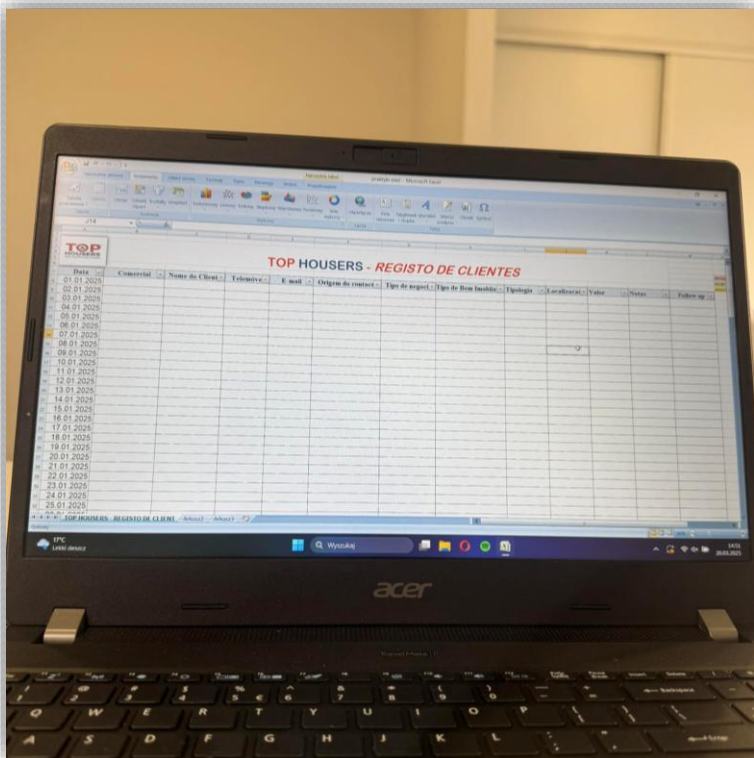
TOP HOUSERS

TOP HOUSERS - REGISTO DE CLIENTES

| Data | Comercial | Nome do Client | Telemóve | E-mail | Origem do contact | Tipo de negoci | Tipo de Bem Imobiliá | Tipologia | Localizaçã | Valor | Notas | Follow up |
|---|---|---|---|---|---|---|---|---|---|---|---|---|
| 01.01.2025 | | | | | | | | | | | | |
| 02.01.2025 | | | | | | | | | | | | |
| 03.01.2025 | | | | | | | | | | | | |
| 04.01.2025 | | | | | | | | | | | | |
| 05.01.2025 | | | | | | | | | | | | |
| 06.01.2025 | | | | | | | | | | | | |
| 07.01.2025 | | | | | | | | | | | | |
| 08.01.2025 | | | | | | | | | | | | |
| 09.01.2025 | | | | | | | | | | | | |
| 10.01.2025 | | | | | | | | | | | | |
| 11.01.2025 | | | | | | | | | | | | |
| 12.01.2025 | | | | | | | | | | | | |
| 13.01.2025 | | | | | | | | | | | | |
| 14.01.2025 | | | | | | | | | | | | |
| 15.01.2025 | | | | | | | | | | | | |
| 16.01.2025 | | | | | | | | | | | | |
| 17.01.2025 | | | | | | | | | | | | |
| 18.01.2025 | | | | | | | | | | | | |
| 19.01.2025 | | | | | | | | | | | | |
| 20.01.2025 | | | | | | | | | | | | |
| 21.01.2025 | | | | | | | | | | | | |
| 22.01.2025 | | | | | | | | | | | | |
| 23.01.2025 | | | | | | | | | | | | |
| 24.01.2025 | | | | | | | | | | | | |
| 25.01.2025 | | | | | | | | | | | | |

TOP HOUSERS - REGISTO DE CLIENT | Arkusz2 | Arkusz3

17°C
Lekki deszcz

Wyszukaj

acer